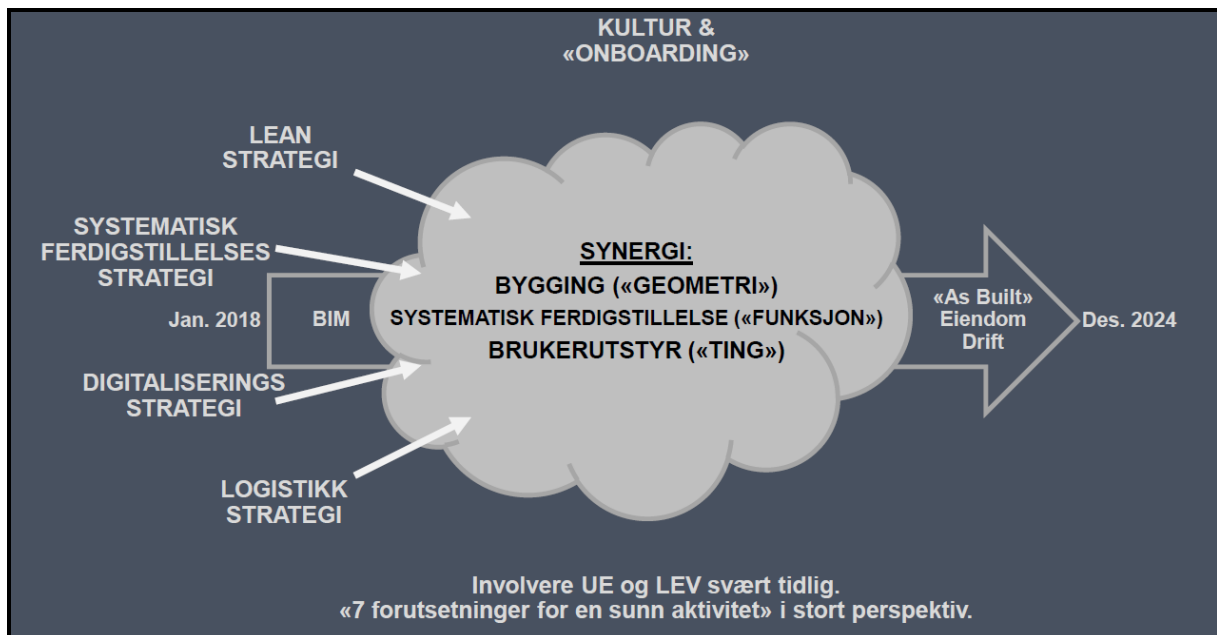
KULTUR &
«ONBOARDING»

LEAN
STRATEGI

SYSTEMATISK
FERDIGSTILLELSES
STRATEGI

Jan. 2018

BIM

SYNERGI:
BYGGING («GEOMETRI»)
SYSTEMATISK FERDIGSTILLELSE («FUNKSJON»)
BRUKERUTSTYR («TING»)

«As Built»
Eiendom
Drift

Des. 2024

DIGITALISERINGS
STRATEGI

LOGISTIKK
STRATEGI

Involvere UE og LEV svært tidlig.
«7 forutsetninger for en sunn aktivitet» i stort perspektiv.